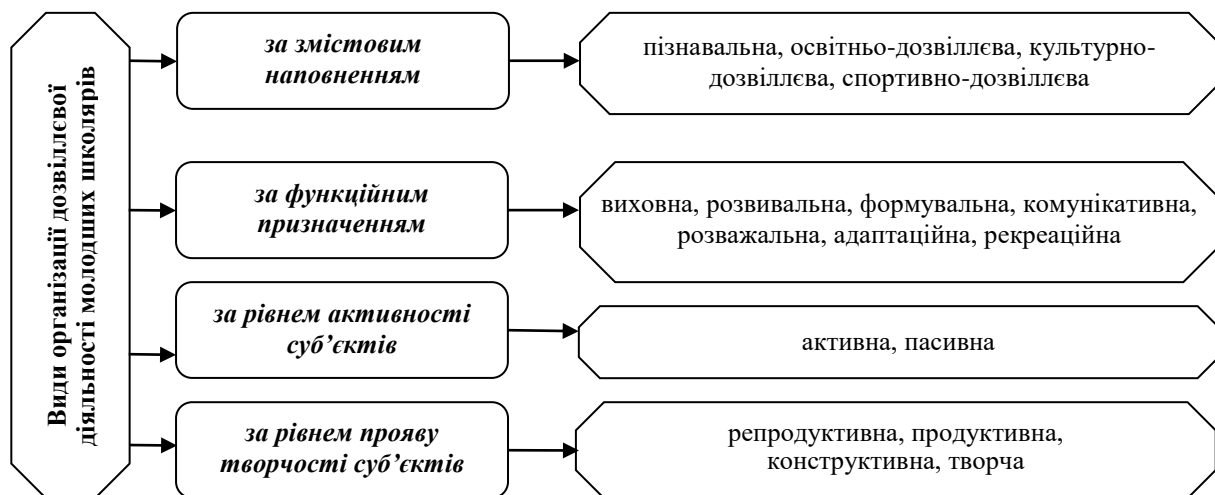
Види організації дозвіллєвої діяльності молодших школярів

за змістовим наповненням

пізнавальна, освітньо-дозвіллєва, культурно-дозвіллєва, спортивно-дозвіллєва

за функційним призначенням

виховна, розвивальна, формувальна, комунікативна, розважальна, адаптаційна, рекреаційна

за рівнем активності суб'єктів

активна, пасивна

за рівнем прояву творчості суб'єктів

репродуктивна, продуктивна, конструктивна, творча